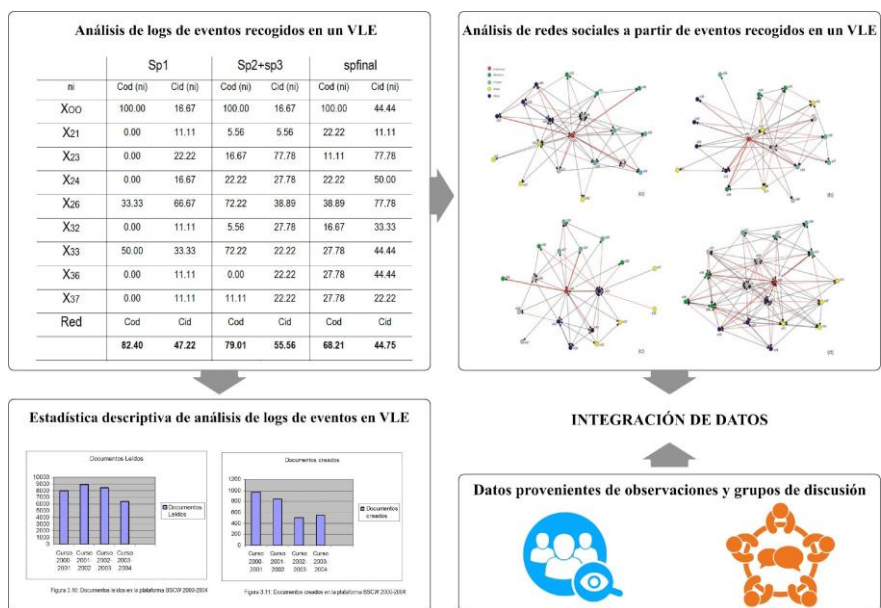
Análisis de logs de eventos recogidos en un VLE

| | Sp1 | | Sp2+sp3 | | spfinal | |
|---|---|---|---|---|---|---|
| ni | Cod (ni) | Cid (ni) | Cod (ni) | Cid (ni) | Cod (ni) | Cid (ni) |
| $X_{00}$ | 100.00 | 16.67 | 100.00 | 16.67 | 100.00 | 44.44 |
| $X_{21}$ | 0.00 | 11.11 | 5.56 | 5.56 | 22.22 | 11.11 |
| $X_{23}$ | 0.00 | 22.22 | 16.67 | 77.78 | 11.11 | 77.78 |
| $X_{24}$ | 0.00 | 16.67 | 22.22 | 27.78 | 22.22 | 50.00 |
| $X_{26}$ | 33.33 | 66.67 | 72.22 | 38.89 | 38.89 | 77.78 |
| $X_{32}$ | 0.00 | 11.11 | 5.56 | 27.78 | 16.67 | 33.33 |
| $X_{33}$ | 50.00 | 33.33 | 72.22 | 22.22 | 27.78 | 44.44 |
| $X_{36}$ | 0.00 | 11.11 | 0.00 | 22.22 | 27.78 | 44.44 |
| $X_{37}$ | 0.00 | 11.11 | 11.11 | 22.22 | 27.78 | 22.22 |
| Red | Cod | Cid | Cod | Cid | Cod | Cid |
| | 82.40 | 47.22 | 79.01 | 55.56 | 68.21 | 44.75 |

Análisis de redes sociales a partir de eventos recogidos en un VLE

(a) (b) (c) (d)

Estadística descriptiva de análisis de logs de eventos en VLE

Documentos Leídos

10000 9000 8000 7000 6000 5000 4000 3000 2000 1000 0

Documentos Leídos

Curso 2000-2001 Curso 2001-2002 Curso 2002-2003 Curso 2003-2004

Figura 3.10: Documentos leídos en la plataforma BSCW 2000-2004

Documentos creados

1200 1000 800 600 400 200 0

Documentos creados

Curso 2000-2001 Curso 2001-2002 Curso 2002-2003 Curso 2003-2004

Figura 3.11: Documentos creados en la plataforma BSCW 2000-2004

INTEGRACIÓN DE DATOS

Datos provenientes de observaciones y grupos de discusión